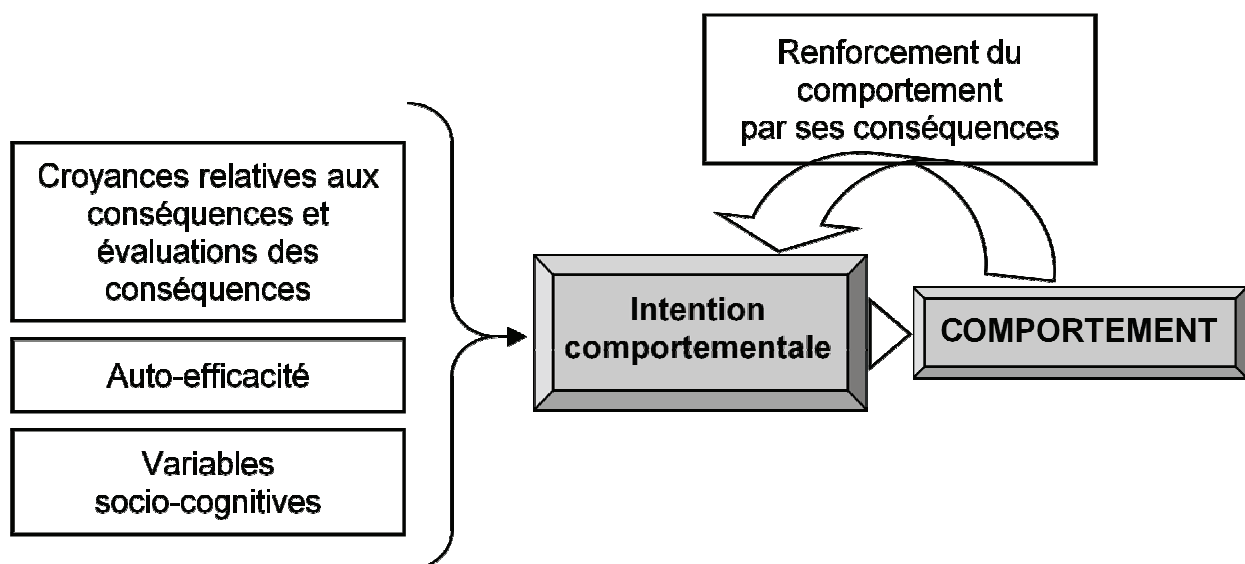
Renforcement du comportement par ses conséquences

Croyances relatives aux conséquences et évaluations des conséquences

Auto-efficacité

Variables socio-cognitives

Intention comportementale

COMPORTEMENT